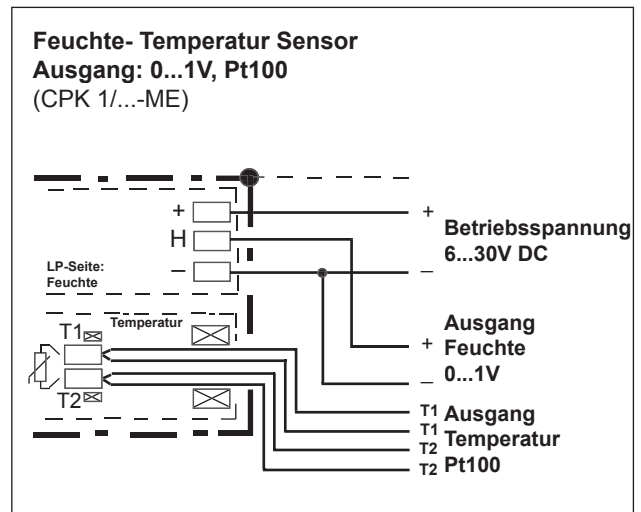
**Feuchte- Temperatur Sensor**
**Ausgang: 0...1V, Pt100**
(CPK 1/...-ME)

+
H
–
LP-Seite: Feuchte

+
Betriebsspannung
6...30V DC
–

T1
Temperatur
T2

Ausgang
+ Feuchte
– 0...1V

T1 Ausgang
T1 Temperatur
T2
T2 Pt100